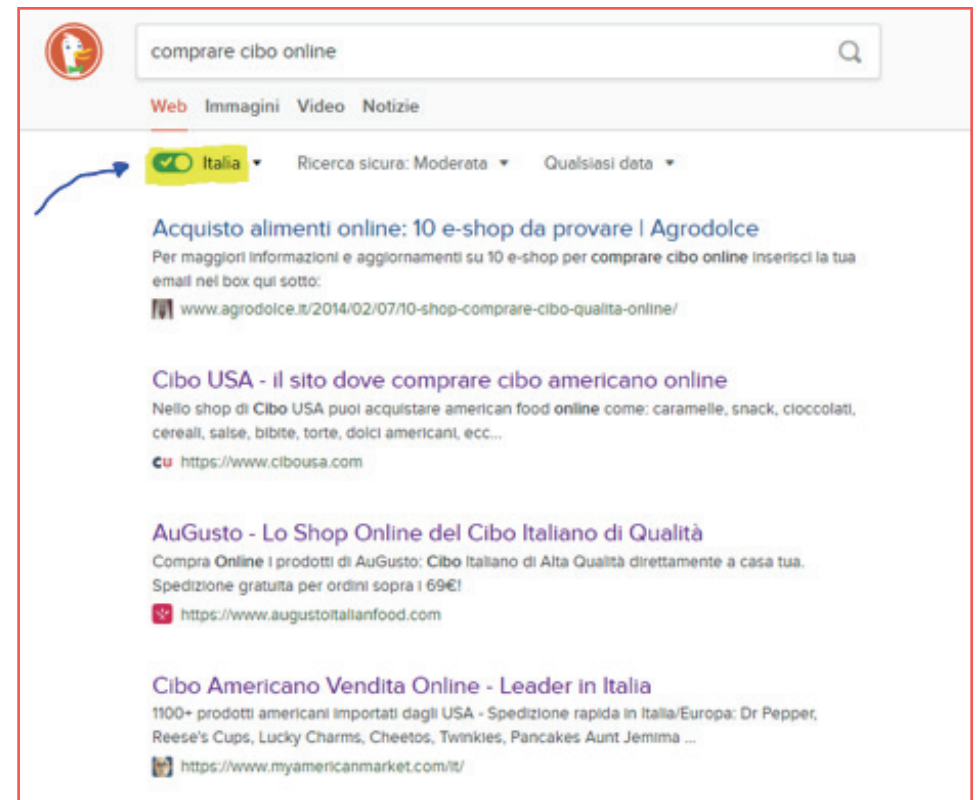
comprare cibo online

Web Immagini Video Notizie

Italia ▾ Ricerca sicura: Moderata ▾ Qualsiasi data ▾

Acquisto alimenti online: 10 e-shop da provare | Agrodolce
Per maggiori informazioni e aggiornamenti su 10 e-shop per comprare cibo online inserisci la tua email nel box qui sotto:
www.agrodolce.it/2014/02/07/10-shop-comprare-cibo-qualita-online/

Cibo USA - il sito dove comprare cibo americano online
Nello shop di Cibo USA puoi acquistare american food online come: caramelle, snack, cioccolati, cereali, salse, bibite, torte, dolci americani, ecc...
cu https://www.cibousa.com

AuGusto - Lo Shop Online del Cibo Italiano di Qualità
Compra Online i prodotti di AuGusto: Cibo Italiano di Alta Qualità direttamente a casa tua. Spedizione gratuita per ordini sopra i 69€!
https://www.augustoitalianfood.com

Cibo Americano Vendita Online - Leader in Italia
1100+ prodotti americani importati dagli USA - Spedizione rapida in Italia/Europa: Dr Pepper, Reese's Cups, Lucky Charms, Cheetos, Twinkies, Pancakes Aunt Jemima ...
https://www.myamericanmarket.com/it/